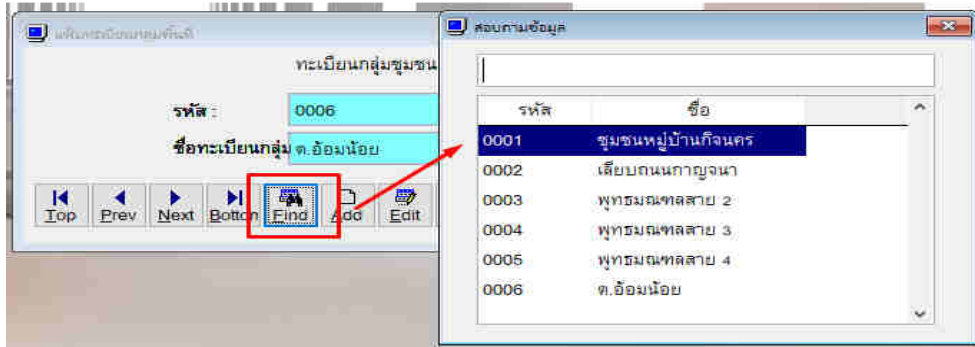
แฟ้มทะเบียนกลุ่มชุมชน

ทะเบียนกลุ่มชุมชน

รหัส : 0006

ชื่อทะเบียนกลุ่ม ต.อ้อมน้อย

Top Prev Next Bottom Find Add Edit

สอบถามข้อมูล

| รหัส | ชื่อ |
|---|---|
| 0001 | ชุมชนหมู่บ้านกิจนคร |
| 0002 | เลียบถนนกาญจนา |
| 0003 | พุทธมณฑลสาย 2 |
| 0004 | พุทธมณฑลสาย 3 |
| 0005 | พุทธมณฑลสาย 4 |
| 0006 | ต.อ้อมน้อย |